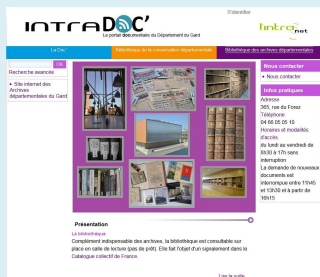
S'identifier

INTRADOC'
Le portail documentaire du Département du Gard

intra net

La Doc' | Bibliothèque de la conservation départementale | Bibliothèque des archives départementales

OK
Recherche avancée

• Site internet des Archives départementales du Gard

Nous contacter
• Nous contacter

Infos pratiques
Adresse
365, rue du Forez
Téléphone
04 66 05 05 10
Horaires et modalités d'accès
du lundi au vendredi de 8h30 à 17h sans interruption
La demande de nouveaux documents est interrompue entre 11h45 et 13h30 et à partir de 16h15

Présentation
La bibliothèque
Complément indispensable des archives, la bibliothèque est consultable sur place en salle de lecture (pas de prêt). Elle fait l'objet d'un signalement dans le Catalogue collectif de France.

Lire la suite